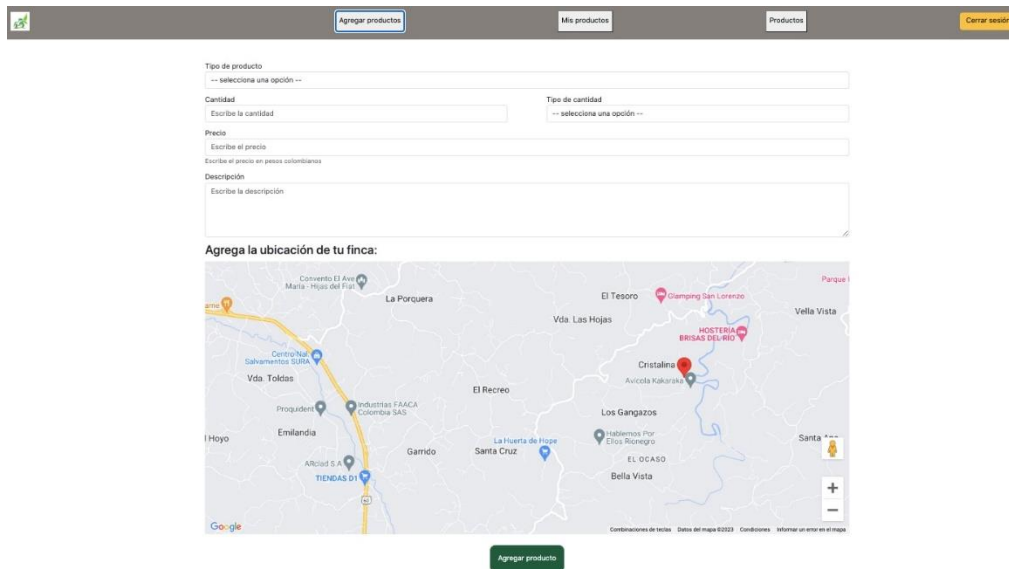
Agregar productos

Mis productos

Productos

Cerrar sesión

Tipo de producto

-- selecciona una opción --

Cantidad

Escribe la cantidad

Tipo de cantidad

-- selecciona una opción --

Precio

Escribe el precio

Escribe el precio en pesos colombianos

Descripción

Escribe la descripción

Agrega la ubicación de tu finca:

Convento El Ave María - Hijas del Fiat

La Porquera

El Tesoro

Glamping San Lorenzo

Parque

Vella Vista

Vda. Las Hojas

HOSTERIA BRISAS DEL RIO

Centro Nal. Salvamentos SURA

Cristalina

Avicola Kakaraka

Vda. Toldas

El Recreo

Proquident

Industrias FAACA Colombia SAS

Los Gangazos

l Hoyo

Emilandia

La Huerta de Hope

Hablemos Por Ellos Rionegro

Santa

Garrido

Santa Cruz

ARclad S A

EL OCASO

TIENDAS D1

Bella Vista

Google

Combinaciones de teclas

Datos del mapa ©2023

Condiciones

Informar un error en el mapa

Agregar producto